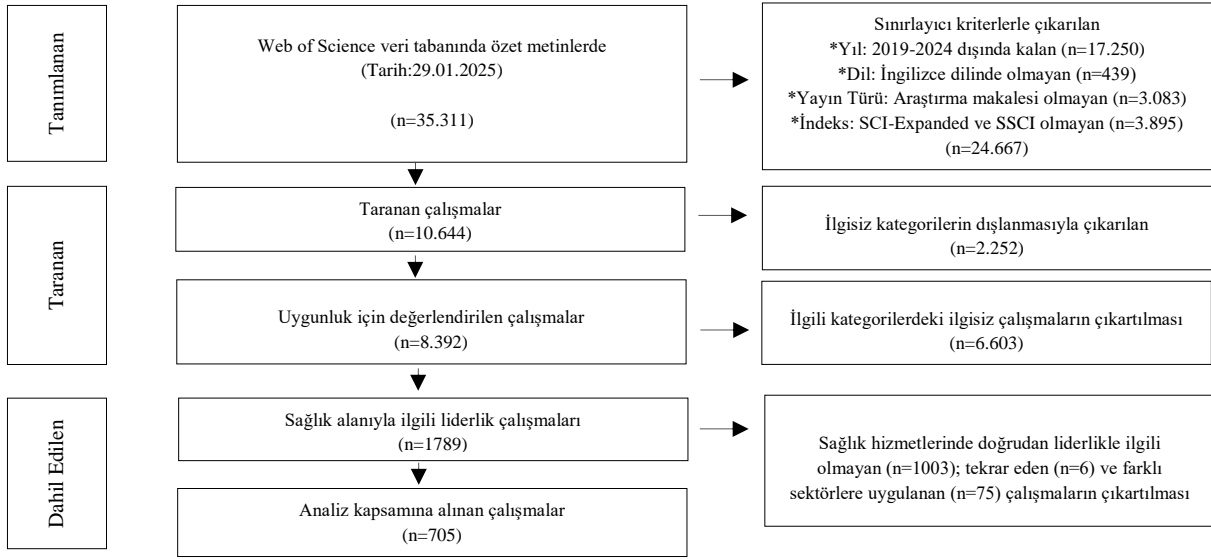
Tanımlanan

Web of Science veri tabanında özet metinlerde (Tarih:29.01.2025)

(n=35.311)

Sınırlayıcı kriterlerle çıkarılan
*Yıl: 2019-2024 dışında kalan (n=17.250)
*Dil: İngilizce dilinde olmayan (n=439)
*Yayın Türü: Araştırma makalesi olmayan (n=3.083)
*İndeks: SCI-Expanded ve SSCI olmayan (n=3.895)
(n=24.667)

Taranan

Taranan çalışmalar
(n=10.644)

İlgisiz kategorilerin dışlanmasıyla çıkarılan
(n=2.252)

Uygunluk için değerlendirilen çalışmalar
(n=8.392)

İlgili kategorilerdeki ilgisiz çalışmaların çıkartılması
(n=6.603)

Dahil Edilen

Sağlık alanıyla ilgili liderlik çalışmaları
(n=1789)

Sağlık hizmetlerinde doğrudan liderlikle ilgili olmayan (n=1003); tekrar eden (n=6) ve farklı sektörlere uygulanan (n=75) çalışmaların çıkartılması

Analiz kapsamına alınan çalışmalar
(n=705)